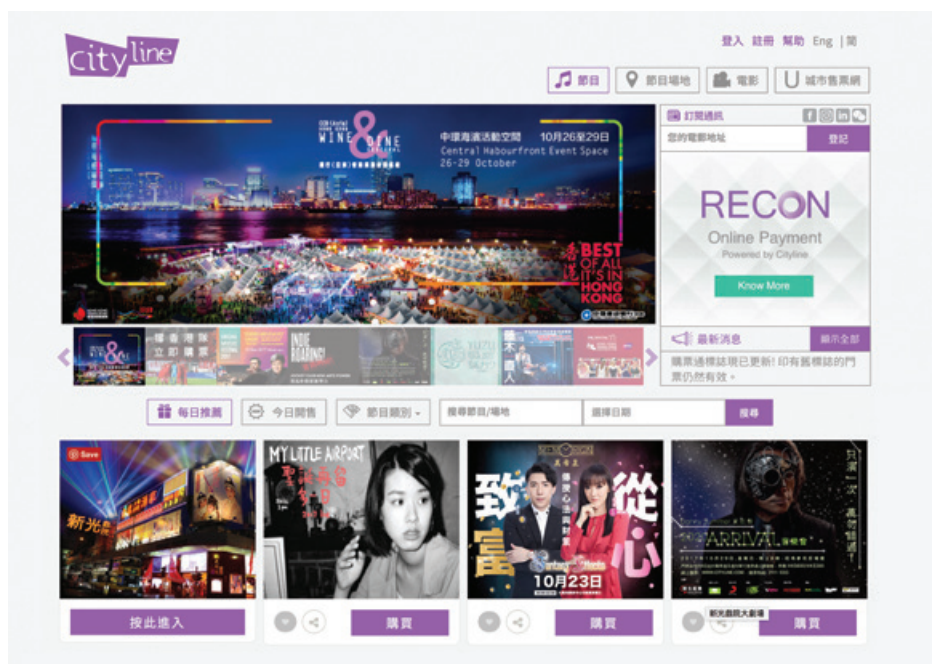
cityline

登入 註冊 幫助 Eng | 简

節目 節目場地 電影 城市售票網

WINE & DINE

中環海濱活動空間 10月26至29日
Central Habourfront Event Space
26-29 October

BEST OF ALL IT'S IN HONG KONG

訂閱通訊
您的電郵地址
登記

RECON
Online Payment
Powered by Cityline
Know More

最新消息
顯示全部
購票通標誌現已更新! 印有舊標誌的門票仍然有效。

INDIE ROARING

每日推薦 今日開售 節目類別 搜尋節目/場地 選擇日期 搜尋

Save
新光

MY LITTLE AIRPORT

致富 從心
10月23日

ARRIVAL

按此進入 購買 購買 新光戲院大劇場 購買